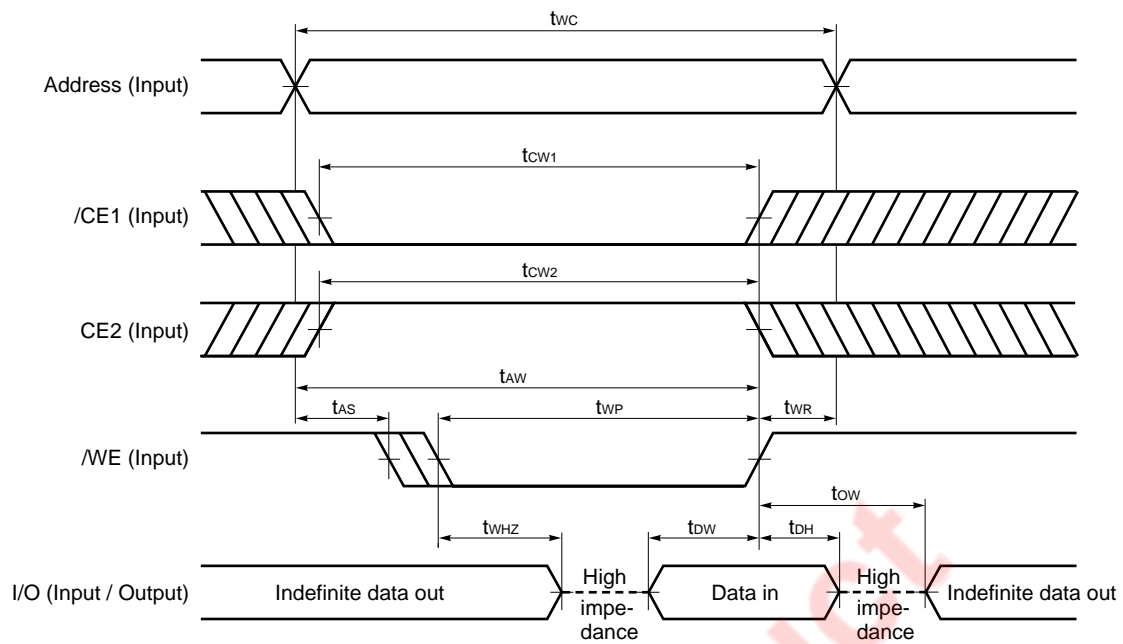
$t_{WC}$

Address (Input)

$t_{CW1}$

/CE1 (Input)

$t_{CW2}$

CE2 (Input)

$t_{AW}$

$t_{AS}$

$t_{WP}$

$t_{WR}$

/WE (Input)

$t_{OW}$

$t_{WHZ}$

$t_{DW}$

$t_{DH}$

I/O (Input / Output)

Indefinite data out

High impedance

Data in

High impedance

Indefinite data out